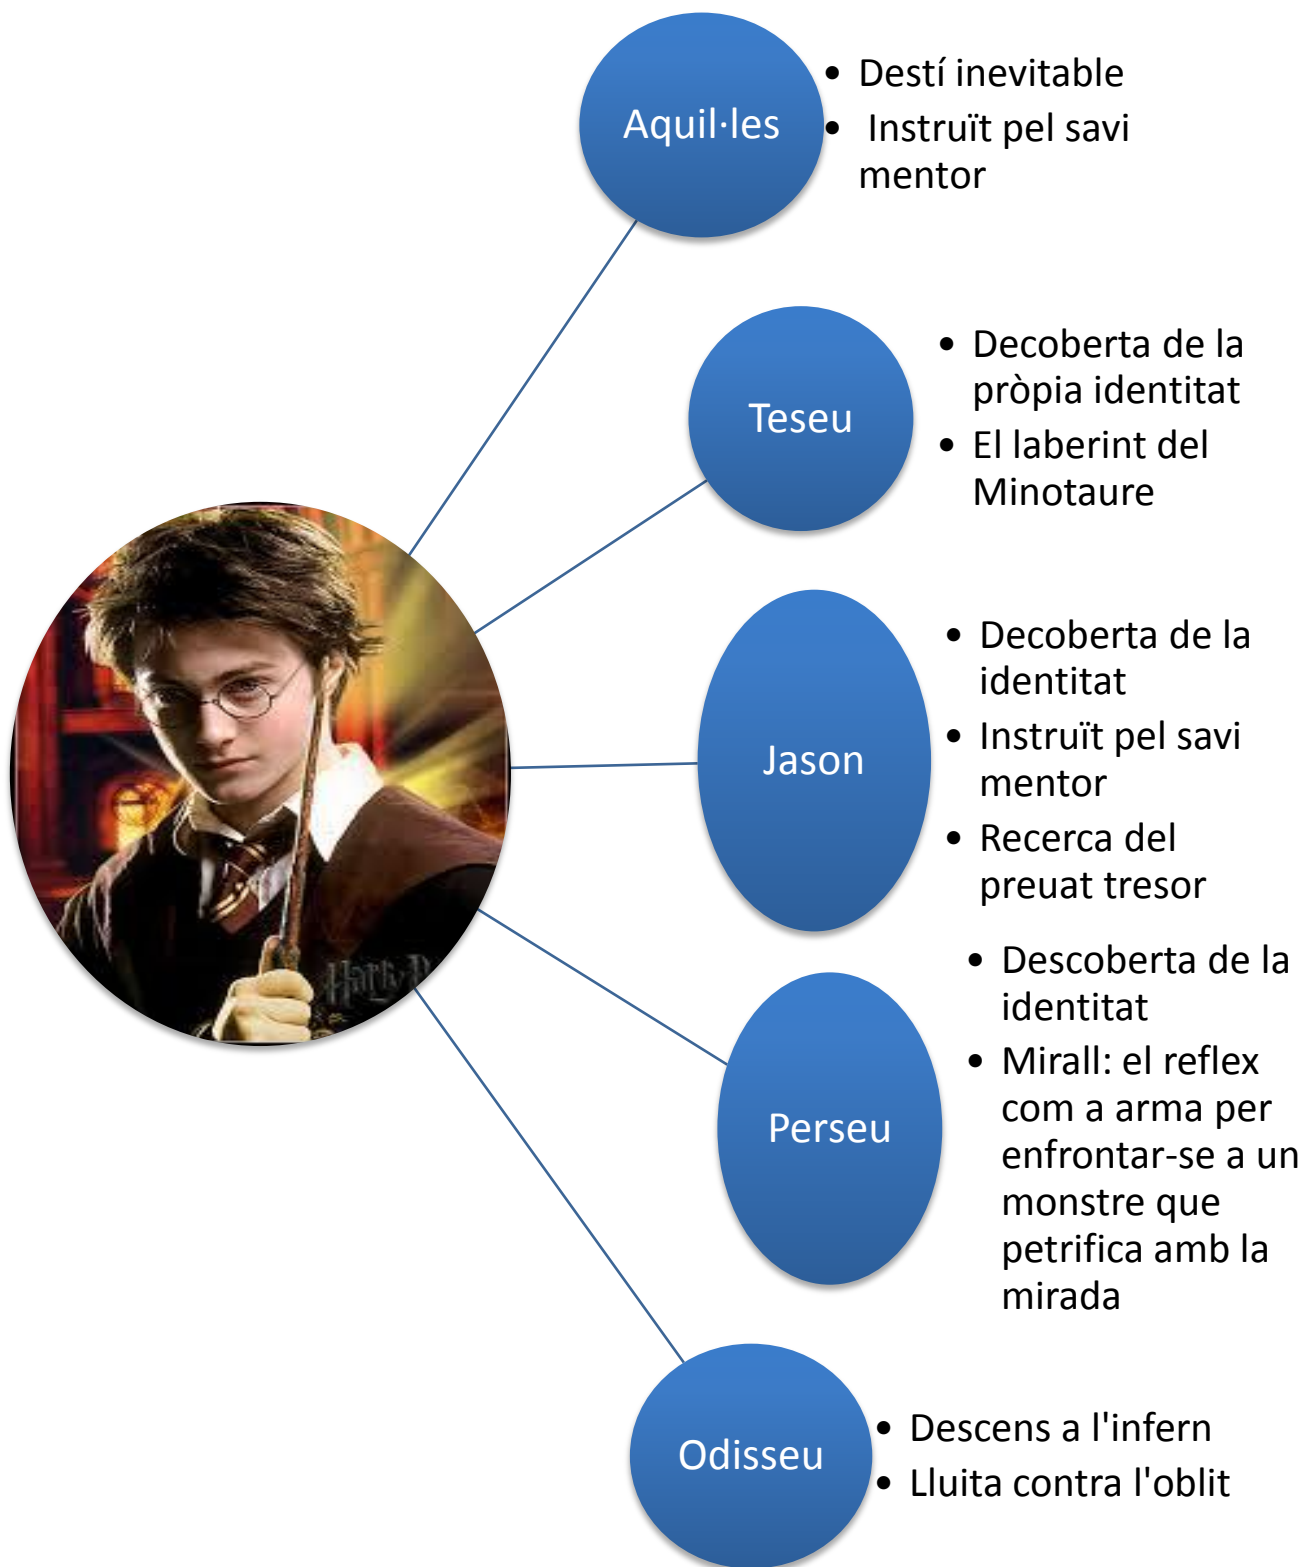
Aquil·les

- Destí inevitable
- Instruït pel savi mentor

Teseu

- Decoberta de la pròpia identitat
- El laberint del Minotaure

Jason

- Decoberta de la identitat
- Instruït pel savi mentor
- Recerca del preuat tresor

Perseu

- Descoberta de la identitat
- Mirall: el reflex com a arma per enfrontar-se a un monstre que petrifica amb la mirada

Odisseu

- Descens a l'infern
- Lluita contra l'oblit

Harry P